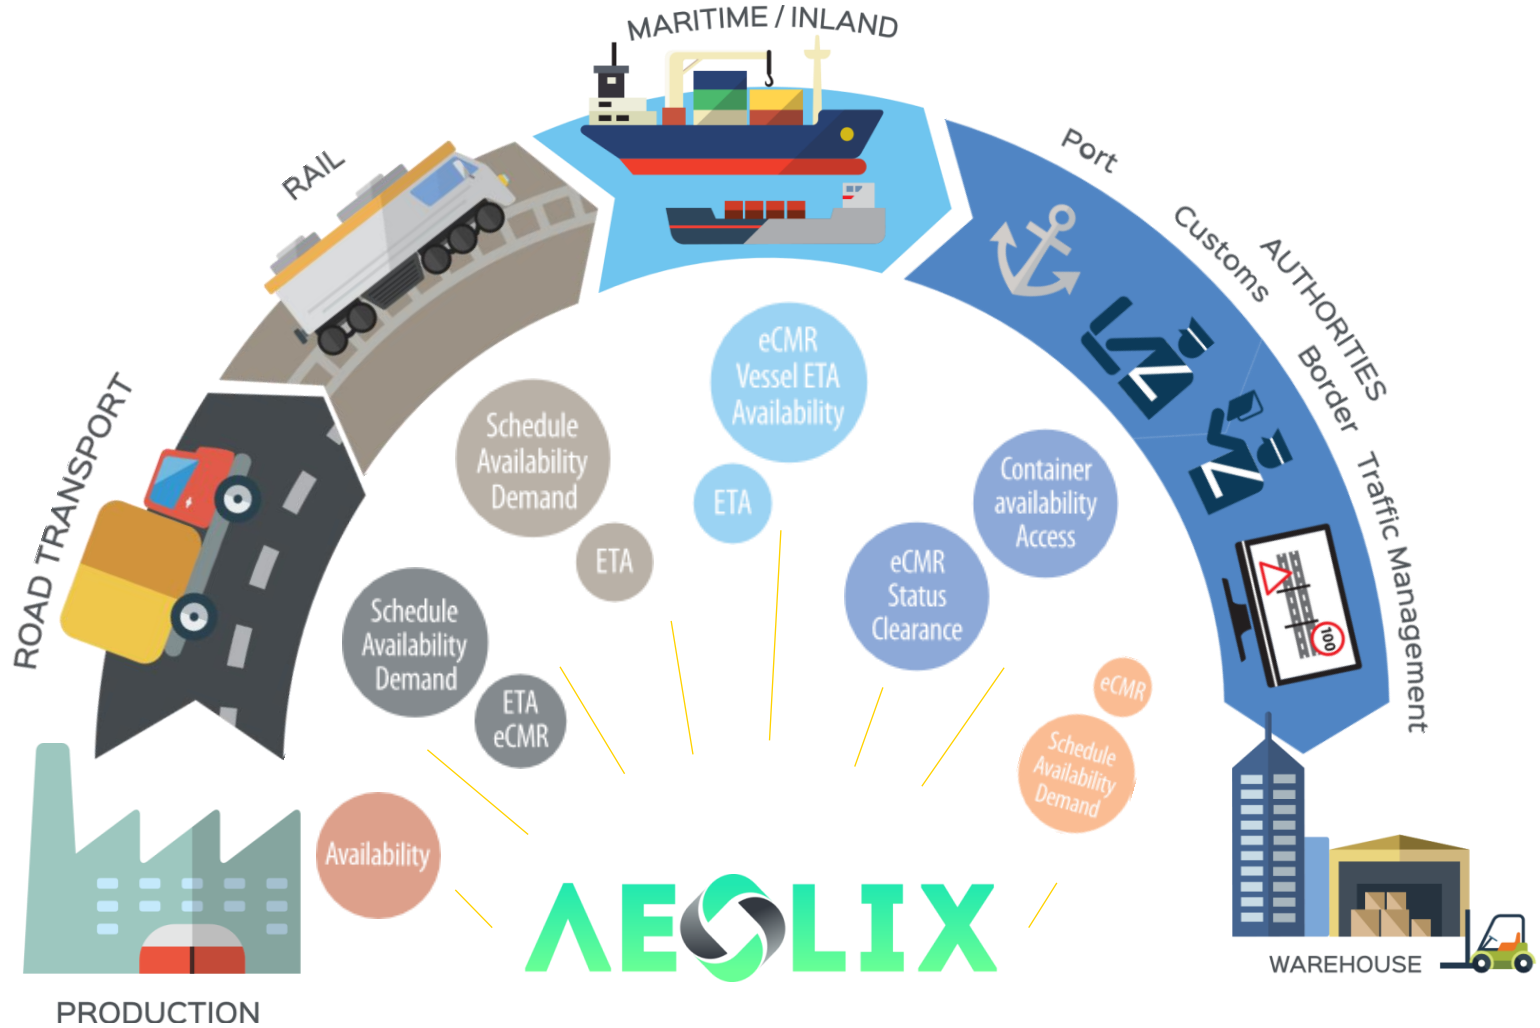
MARITIME / INLAND

RAIL

ROAD TRANSPORT

Port

Customs

AUTHORITIES

Border

Traffic Management

eCMR Vessel ETA Availability

Schedule Availability Demand

ETA

ETA

Container availability Access

eCMR Status Clearance

Schedule Availability Demand

ETA eCMR

eCMR

Schedule Availability Demand

Availability

AEOLIX

PRODUCTION

WAREHOUSE